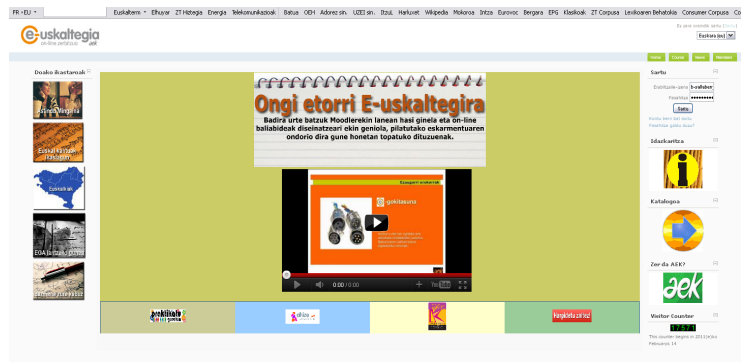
FR - EU | Euskalterm | Elhuyar | ZT Hiztegia | Energia | Telekomunikazioak | Batua | OEH | Adorez sin. | UZEI sin. | Itzul | Harluxet | Wikipedia | Mokoroa | Intza | Eurovoc | Bergara | EPG | Klasikoak | ZT Corpusa | Lexikoaren Behatokia | Consumer Corpusa | Co

e-uskaltegia
on-line ikastaroak
aek

Ez zaude sartuta (Sartu)

Euskara (eu)

Home | Cursos | Nosotros | Members

Doako ikastaroak

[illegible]

Euskal kultura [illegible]

Euskalki

EGA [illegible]

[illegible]

Ongi etorri E-uskaltegira

Badira urte batzuk Moodlerekin lanean hasi ginela eta on-line baliabideak diseinatzeari ekin geniola, pilatutako eskarmentuaren ondorio dira gune honetan topatuko dituzuenak.

Euskaraz ondo

gakoaurra

0:00 / 0:00

Sartu

Erabiltzaile-izena
Pasahitza
Sartu
Kontu berri bat sortu
Pasahitza ahaztu duzu?

Idazkaritza

Katalogoa

Zer da AEK?

aek

Visitor Counter

This counter begins in 2013(e)ko Februarys 14